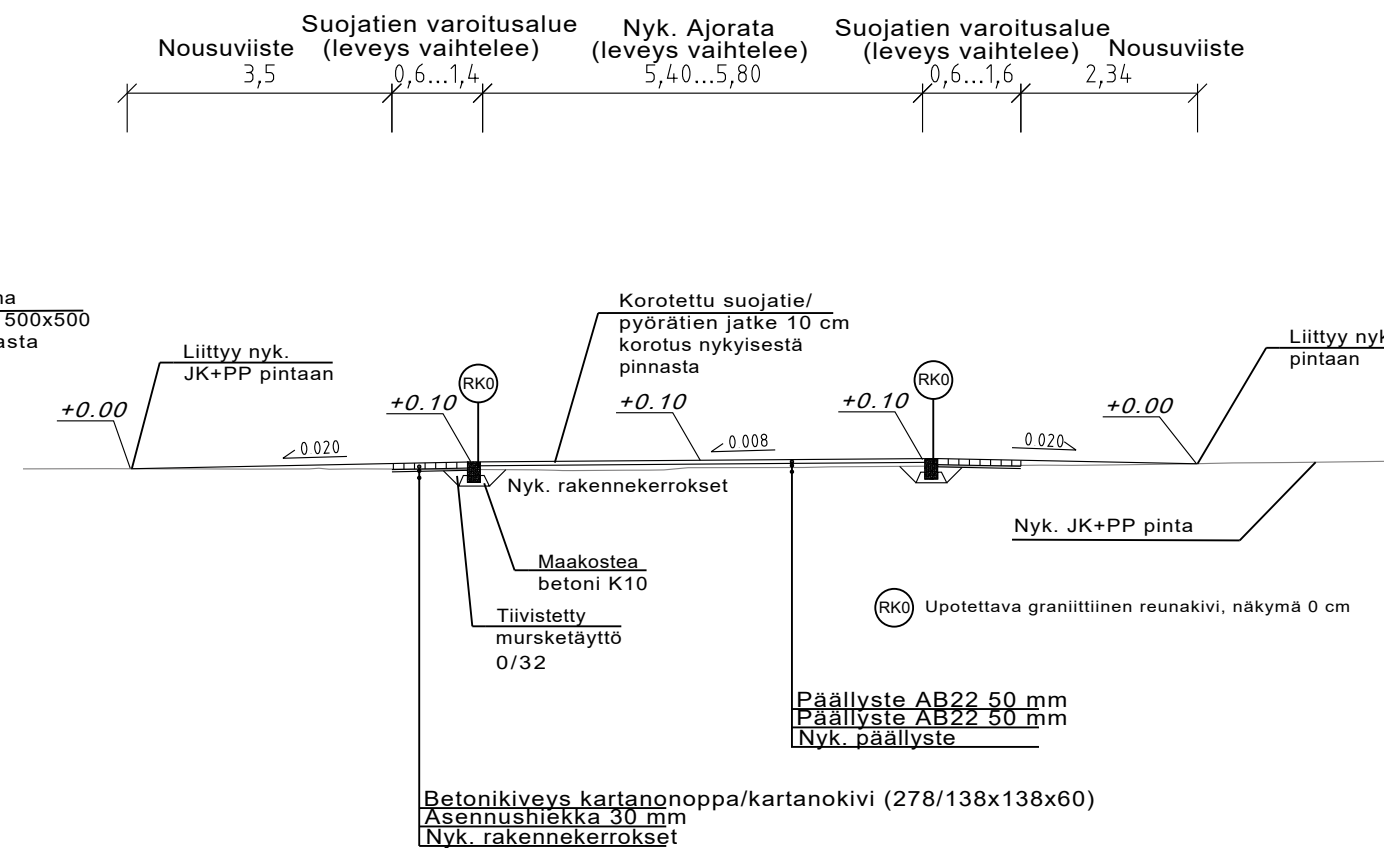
Nousuviiste
3,5

Suojatien varoitusalue (leveys vaihtelee)
0,6...1,4

Nyk. Ajorata (leveys vaihtelee)
5,40...5,80

Suojatien varoitusalue (leveys vaihtelee)
0,6...1,6

Nousuviiste
2,34

na
500x500
asta

Liittyy nyk. JK+PP pintaan

Korotettu suojatie/ pyörätien jatke 10 cm korotus nykyisestä pinnasta

Liittyy nyk
pintaan

RK0

RK0

+0.00

+0.10

+0.10

+0.10

+0.00

0.020

0.008

0.020

Nyk. rakennekerrokset

Nyk. JK+PP pinta

Maakostea betoni K10

Tiivistetty mursketäyttö 0/32

RK0 Upotettava graniittiinen reunakivi, näkymä 0 cm

Päällyste AB22 50 mm
Päällyste AB22 50 mm
Nyk. päällyste

Betonikiveys kartanonoppa/kartanokivi (278/138x138x60)
Asennushiekka 30 mm
Nyk. rakennekerrokset